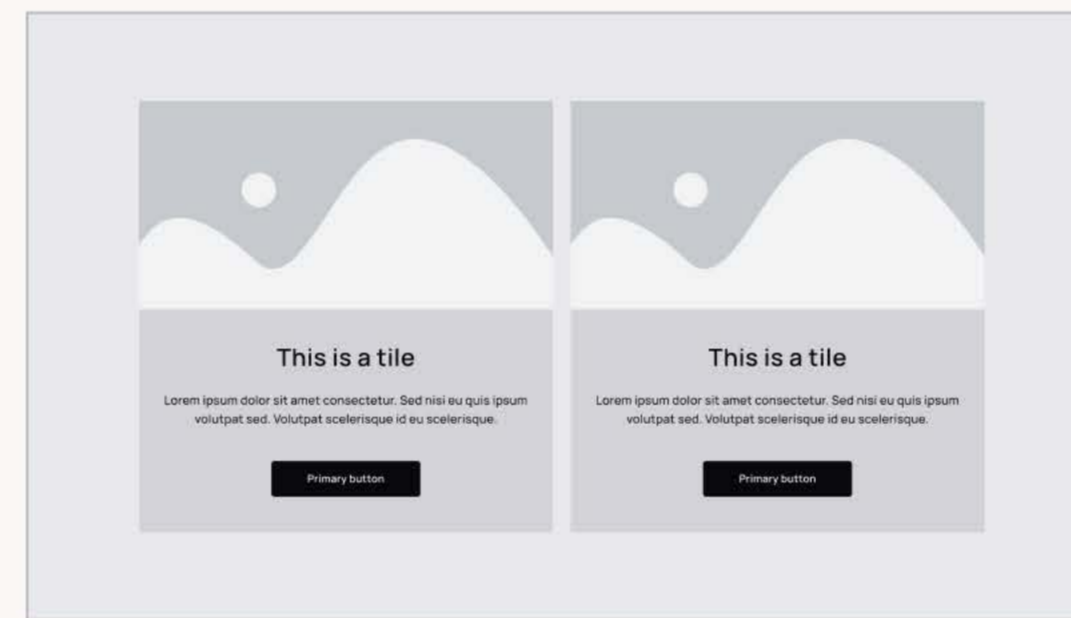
This is a tile

Lorem ipsum dolor sit amet consectetur. Sed nisi eu quis ipsum volutpat sed. Volutpat scelerisque id eu scelerisque.

Primary button

This is a tile

Lorem ipsum dolor sit amet consectetur. Sed nisi eu quis ipsum volutpat sed. Volutpat scelerisque id eu scelerisque.

Primary button